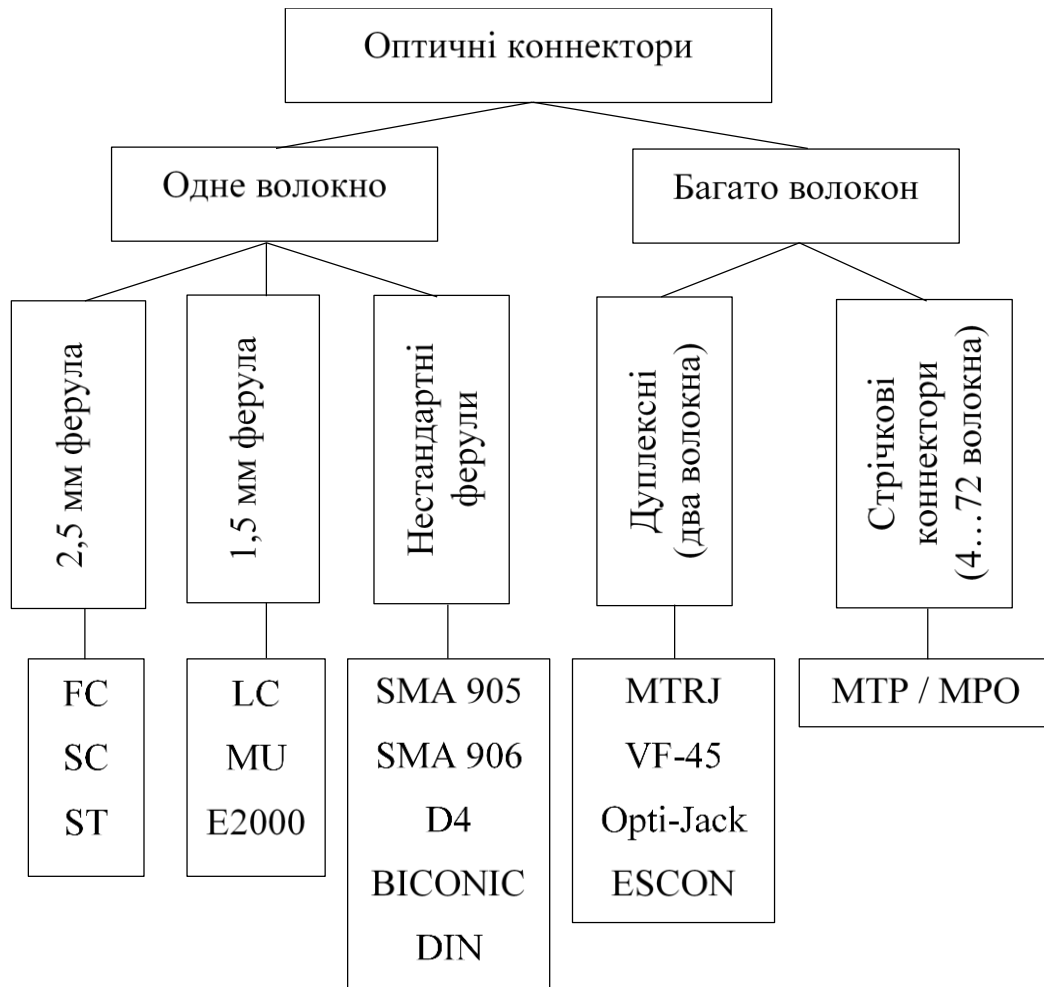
Оптичні коннектори

Одне волокно

Багато волокон

2,5 мм ферула

1,5 мм ферула

Нестандартні ферули

Дуплексні (два волокна)

Стрічкові коннектори (4…72 волокна)

FC
SC
ST

LC
MU
E2000

SMA 905
SMA 906
D4
BICONIC
DIN

MTRJ
VF-45
Opti-Jack
ESCON

MTP / MPO